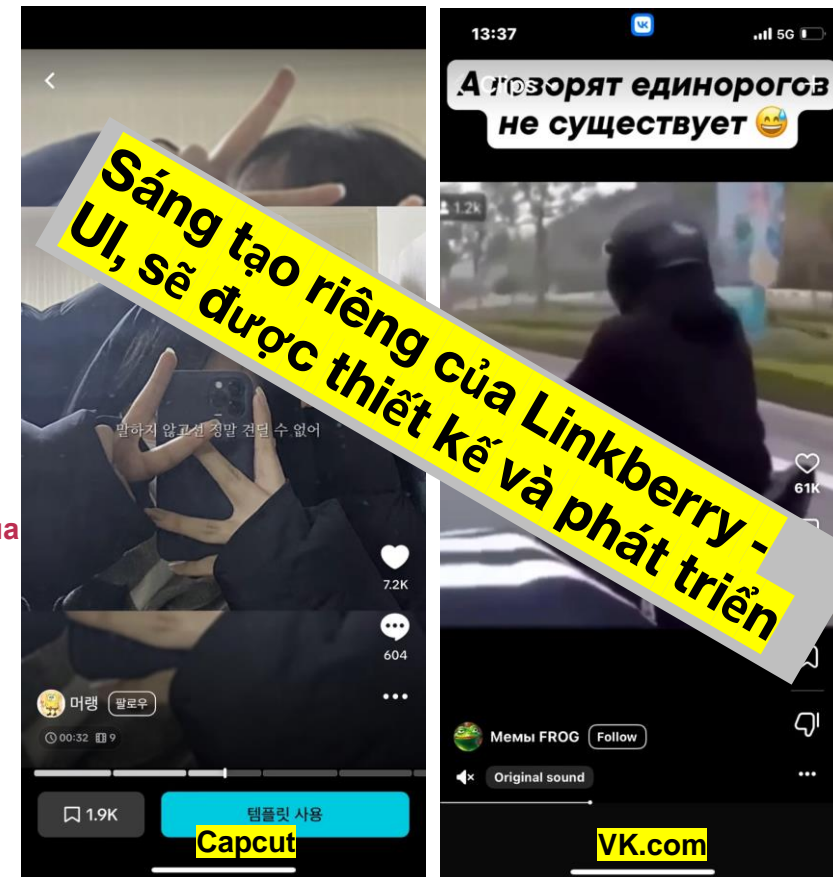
Sáng tạo riêng của Linkberry - UI, sẽ được thiết kế và phát triển

말하지 않고선 정말 견딜 수 없어

7.2K

604

머랭 팔로우

00:32 9

1.9K

템플릿 사용

Capcut

13:37

5G

А говорят единорогов не существует 😅

1.2k

61K

Мемы FROG Follow

Original sound

VK.com